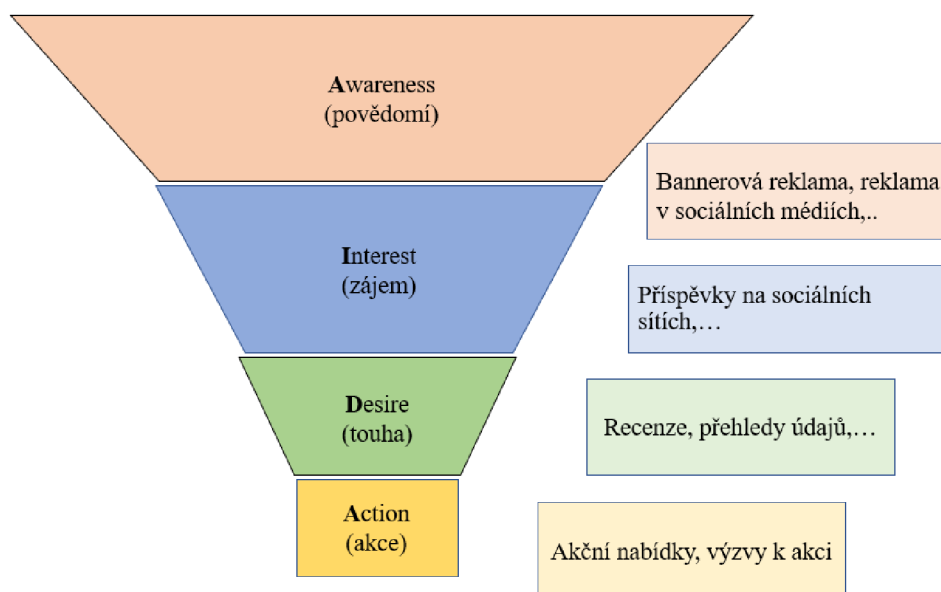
Awareness
(povědomí)

Bannerová reklama, reklama v sociálních médiích,..

Interest
(zájem)

Příspěvky na sociálních sítích,…

Desire
(touha)

Recenze, přehledy údajů,…

Action
(akce)

Akční nabídky, výzvy k akci